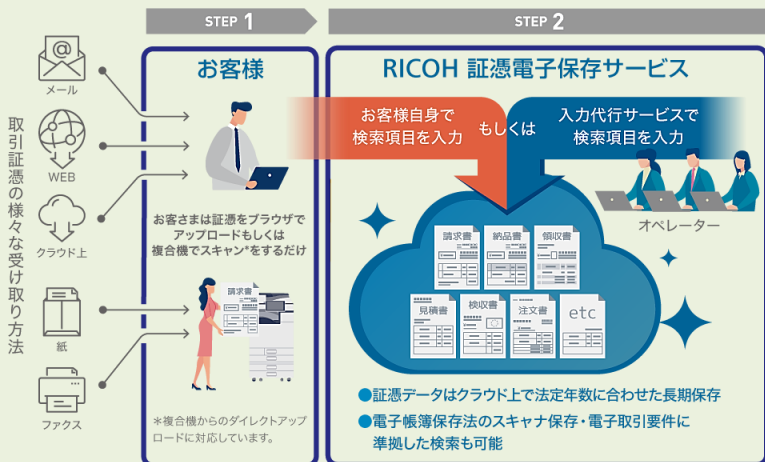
取引証憑の様々な受け取り方法

メール

WEB

クラウド上

紙

ファクス

STEP 1

お客様

お客さまは証憑をブラウザでアップロードもしくは複合機でスキャン*をするだけ

請求書

＊複合機からのダイレクトアップロードに対応しています。

STEP 2

RICOH 証憑電子保存サービス

お客様自身で検索項目を入力

もしくは

入力代行サービスで検索項目を入力

オペレーター

請求書

納品書

領収書

見積書

検収書

注文書

etc

●証憑データはクラウド上で法定年数に合わせた長期保存

●電子帳簿保存法のスキャナ保存・電子取引要件に準拠した検索も可能